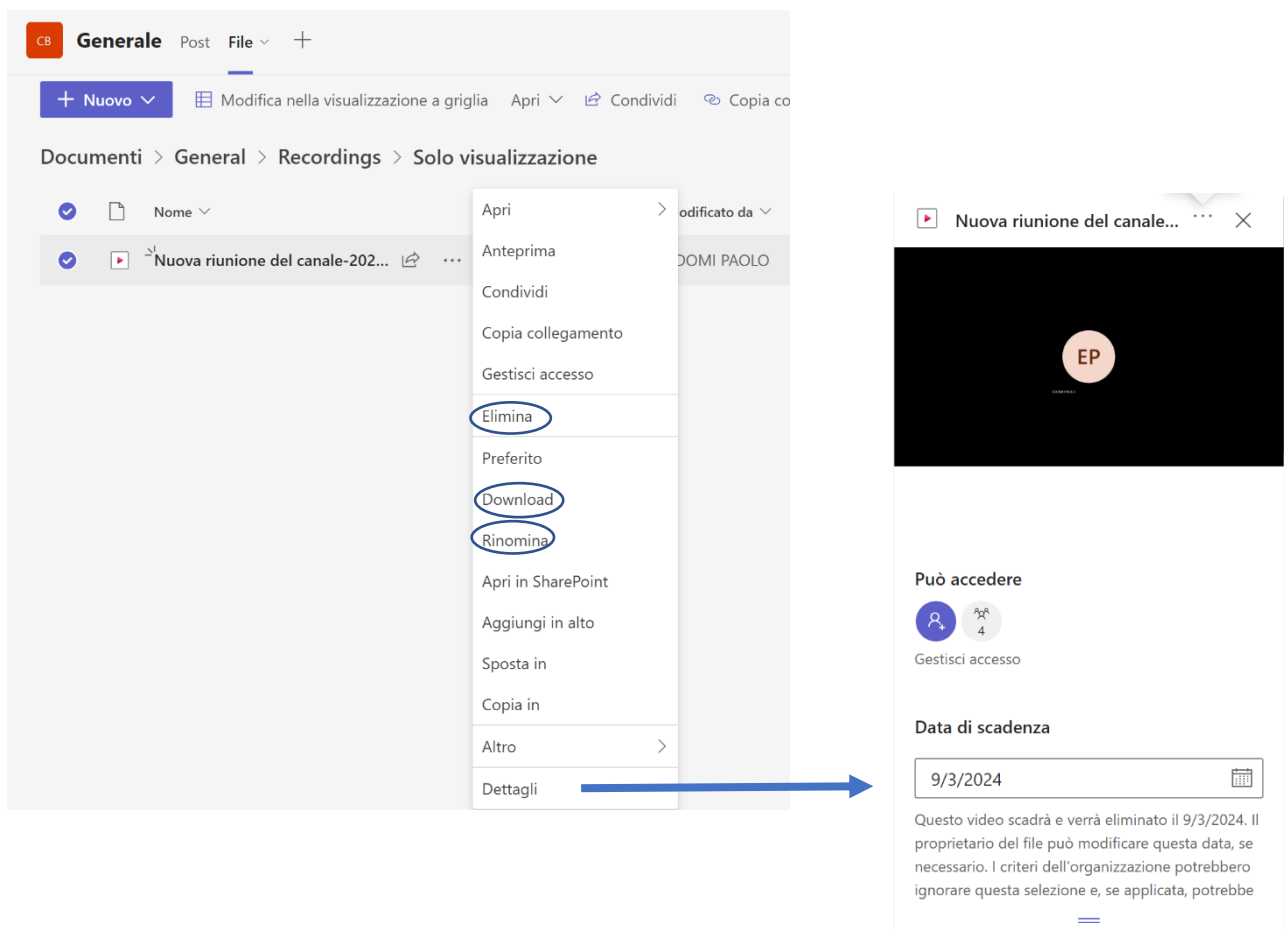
CB Generale Post File

Nuovo Modifica nella visualizzazione a griglia Apri Condividi Copia co

Documenti > General > Recordings > Solo visualizzazione

Nome odificato da

Nuova riunione del canale-202... DOMI PAOLO

Apri
Anteprima
Condividi
Copia collegamento
Gestisci accesso
Elimina
Preferito
Download
Rinomina
Apri in SharePoint
Aggiungi in alto
Sposta in
Copia in
Altro
Dettagli

Nuova riunione del canale...

EP

Può accedere

4

Gestisci accesso

Data di scadenza

9/3/2024

Questo video scadrà e verrà eliminato il 9/3/2024. Il proprietario del file può modificare questa data, se necessario. I criteri dell'organizzazione potrebbero ignorare questa selezione e, se applicata, potrebbe